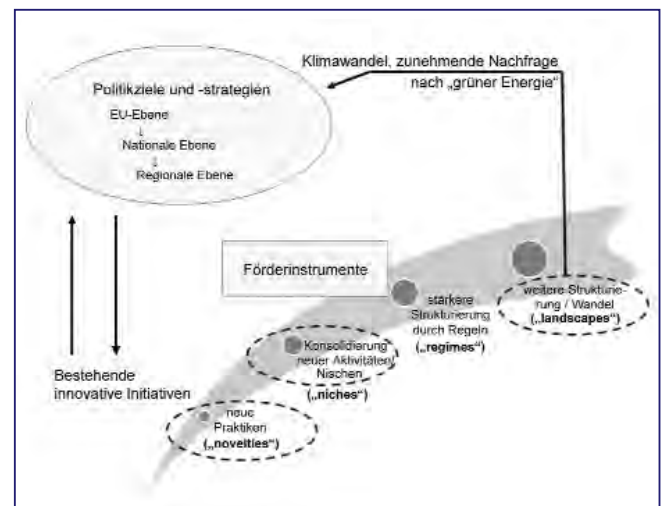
Klimawandel, zunehmende Nachfrage nach „grüner Energie"

Politikziele und -strategien

EU-Ebene
↓
Nationale Ebene
↓
Regionale Ebene

Förderinstrumente

weitere Strukturierung / Wandel („landscapes")

stärkere Strukturierung durch Regeln („regimes")

Konsolidierung neuer Aktivitäten/ Nischen („niches")

Bestehende innovative Initiativen

neue Praktiken („novelties")